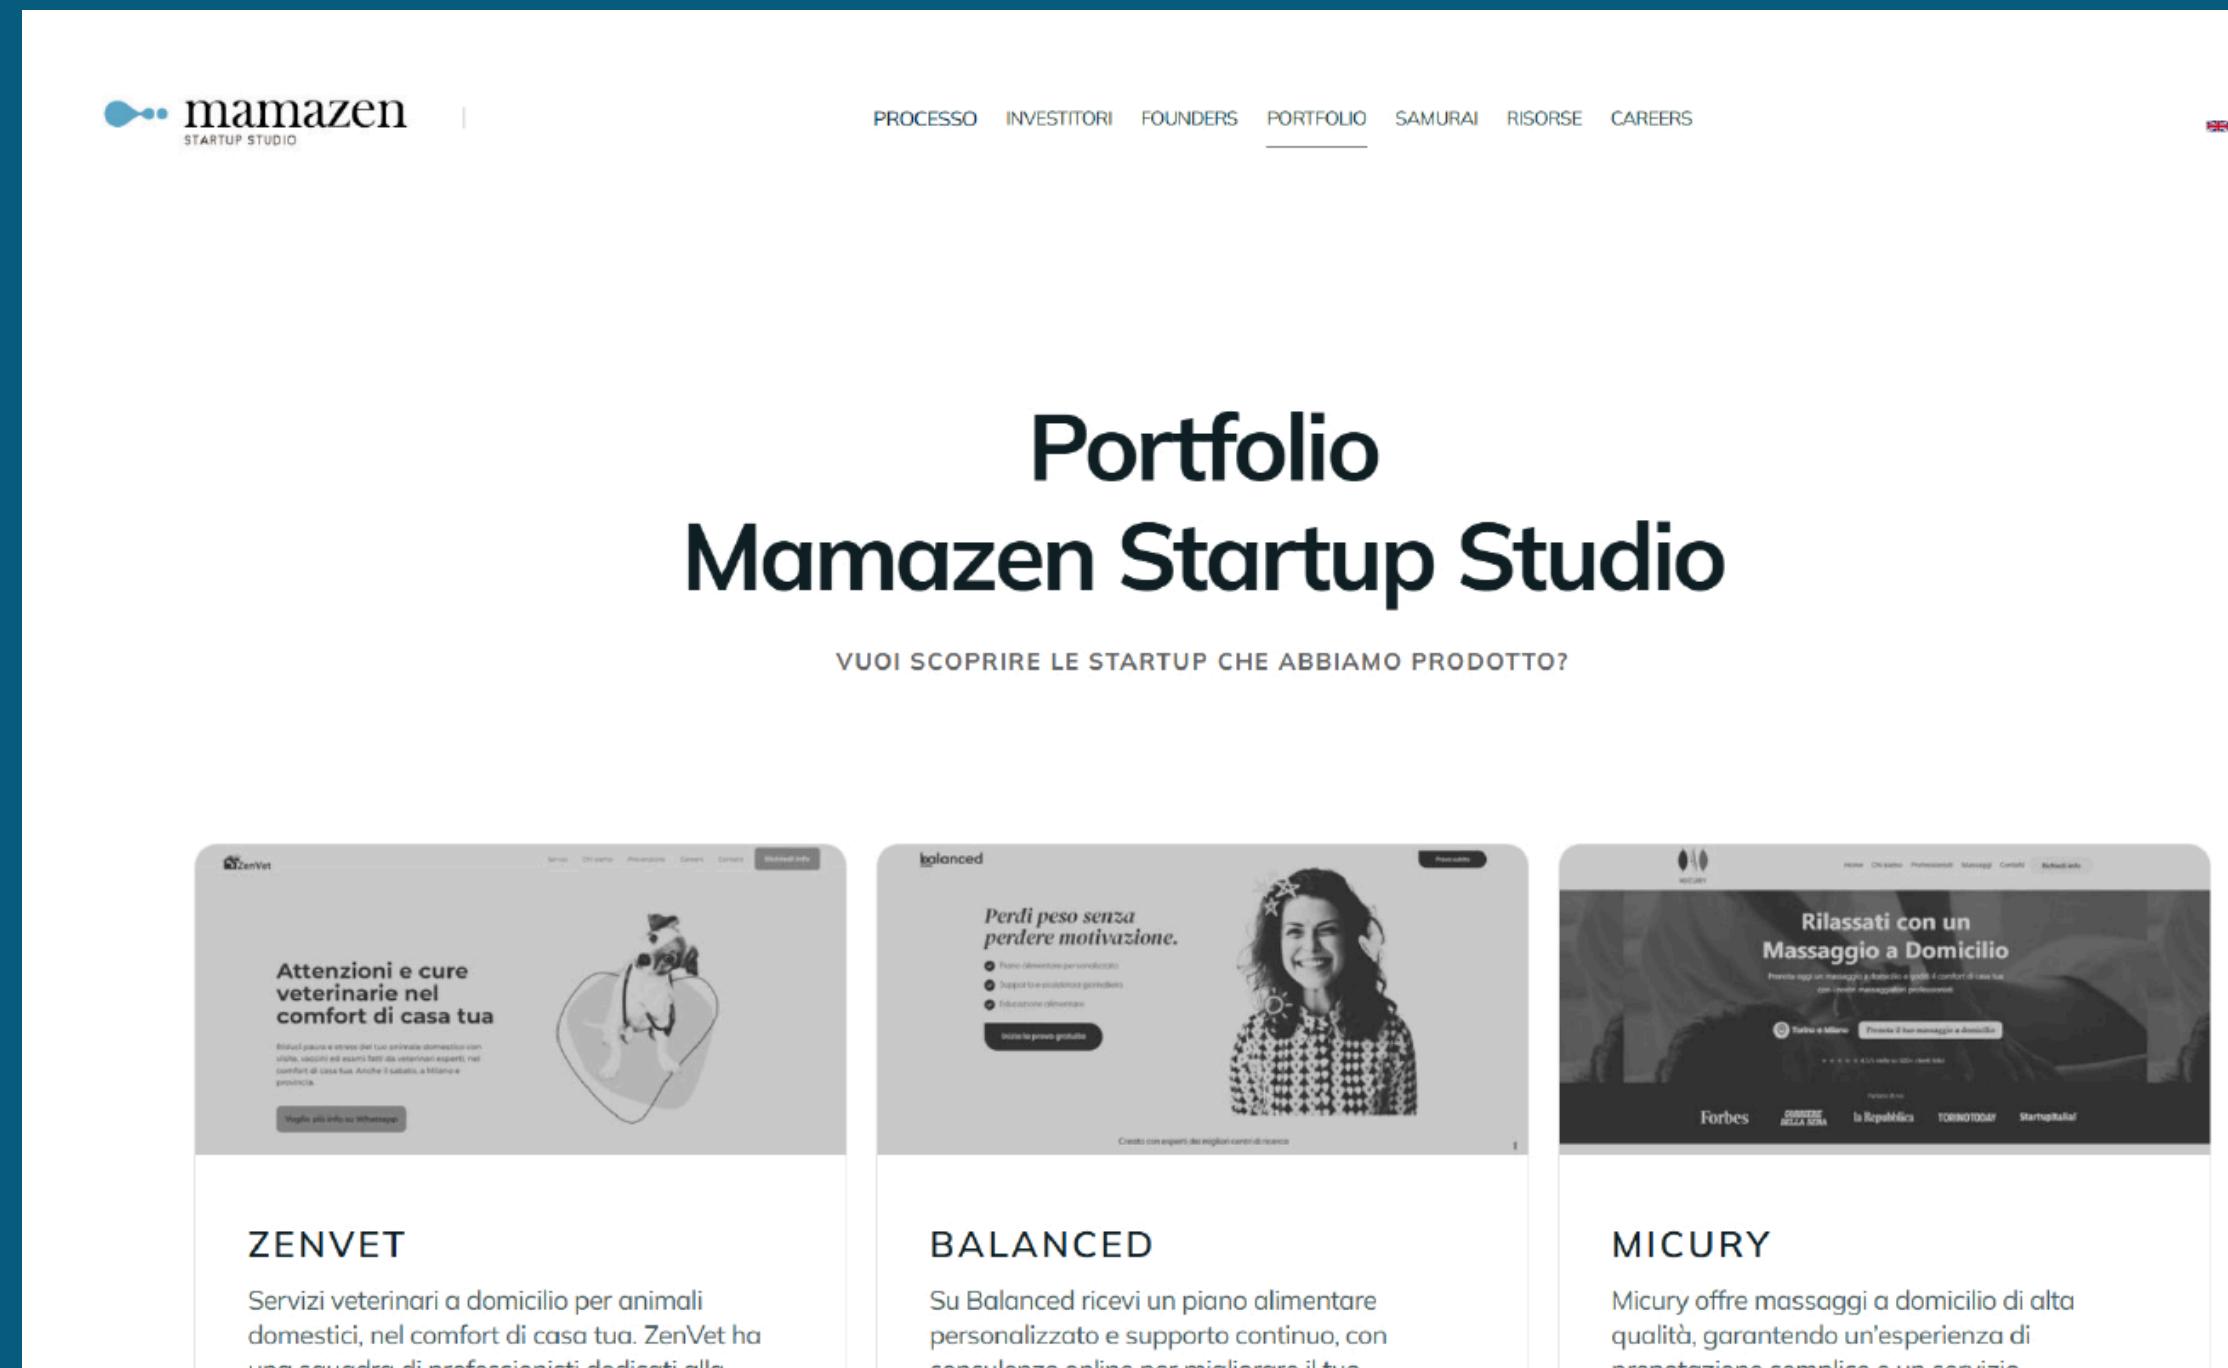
mamazen
STARTUP STUDIO

PROCESSO INVESTITORI FOUNDERS PORTFOLIO SAMURAI RISORSE CAREERS

Portfolio
Mamazen Startup Studio

VUOI SCOPRIRE LE STARTUP CHE ABBIAMO PRODOTTO?

ZenVet

Attenzioni e cure veterinarie nel comfort di casa tua

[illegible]

balanced

Perdi peso senza perdere motivazione.

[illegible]

Rilassati con un Massaggio a Domicilio

Forbes la Repubblica TORINOTODAY

ZENVET

Servizi veterinari a domicilio per animali domestici, nel comfort di casa tua. ZenVet ha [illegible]

BALANCED

Su Balanced ricevi un piano alimentare personalizzato e supporto continuo, con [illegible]

MICURY

Micury offre massaggi a domicilio di alta qualità, garantendo un'esperienza di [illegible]